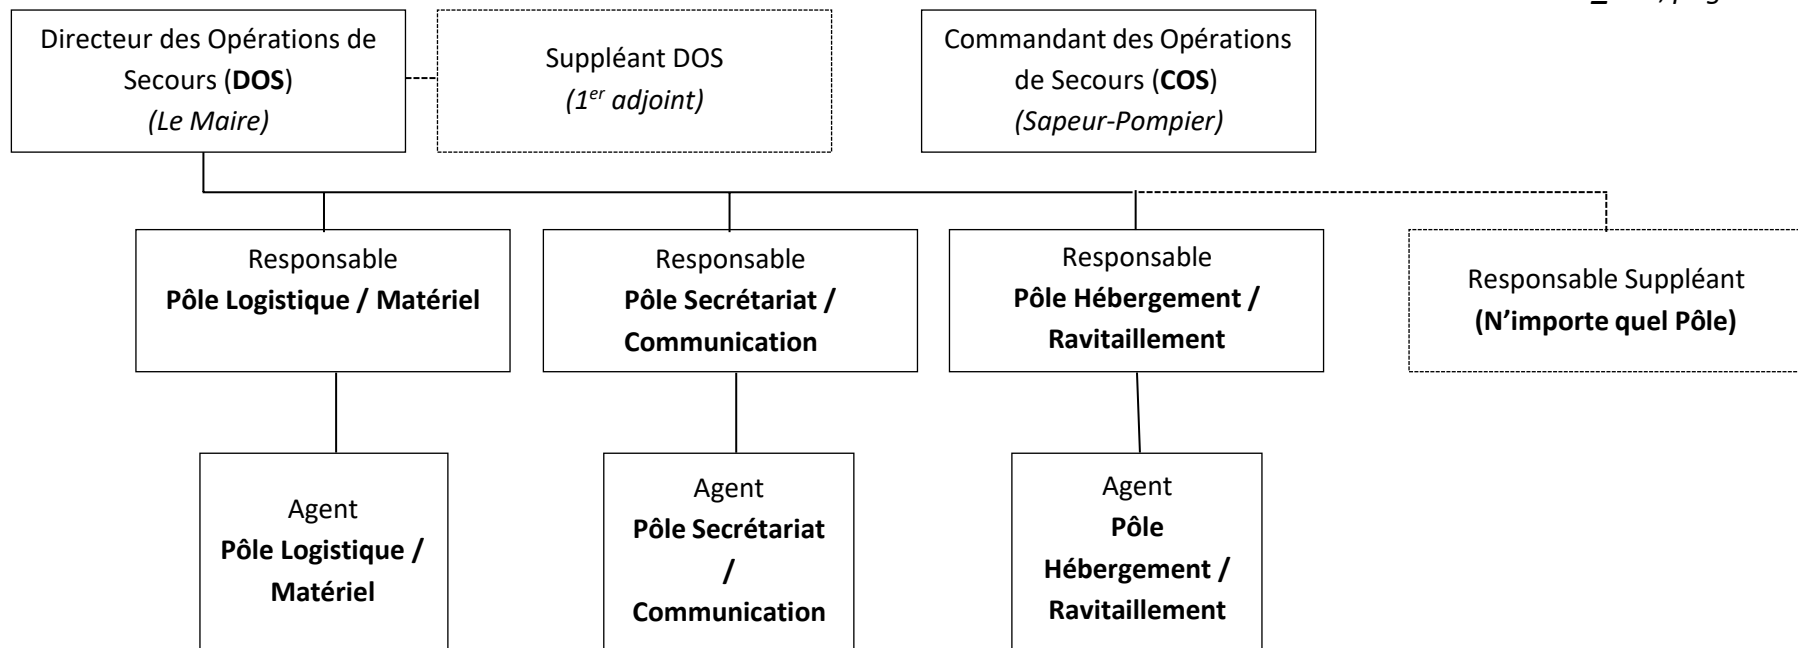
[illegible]

Directeur des Opérations de Secours (**DOS**) *(Le Maire)*

Suppléant DOS *(1$^{er}$ adjoint)*

Commandant des Opérations de Secours (**COS**) *(Sapeur-Pompier)*

Responsable **Pôle Logistique / Matériel**

Responsable **Pôle Secrétariat / Communication**

Responsable **Pôle Hébergement / Ravitaillement**

Responsable Suppléant **(N'importe quel Pôle)**

Agent **Pôle Logistique / Matériel**

Agent **Pôle Secrétariat / Communication**

Agent **Pôle Hébergement / Ravitaillement**